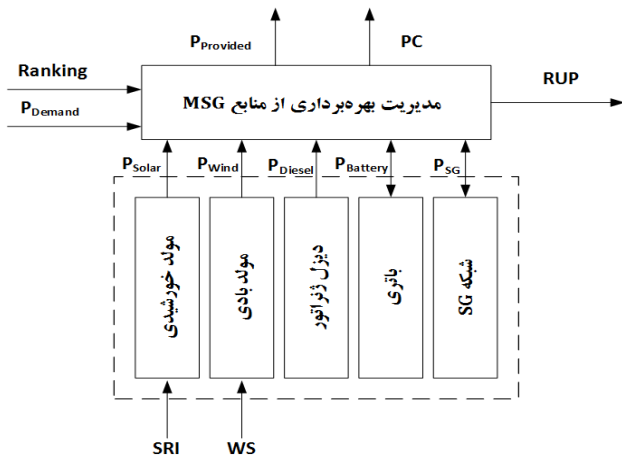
$P_{Provided}$

PC

Ranking

$P_{Demand}$

مدیریت بهره‌برداری از منابع MSG

RUP

$P_{Solar}$

$P_{Wind}$

$P_{Diesel}$

$P_{Battery}$

$P_{SG}$

مولد خورشیدی

مولد بادی

دیزل ژنراتور

باتری

شبکه SG

SRI

WS